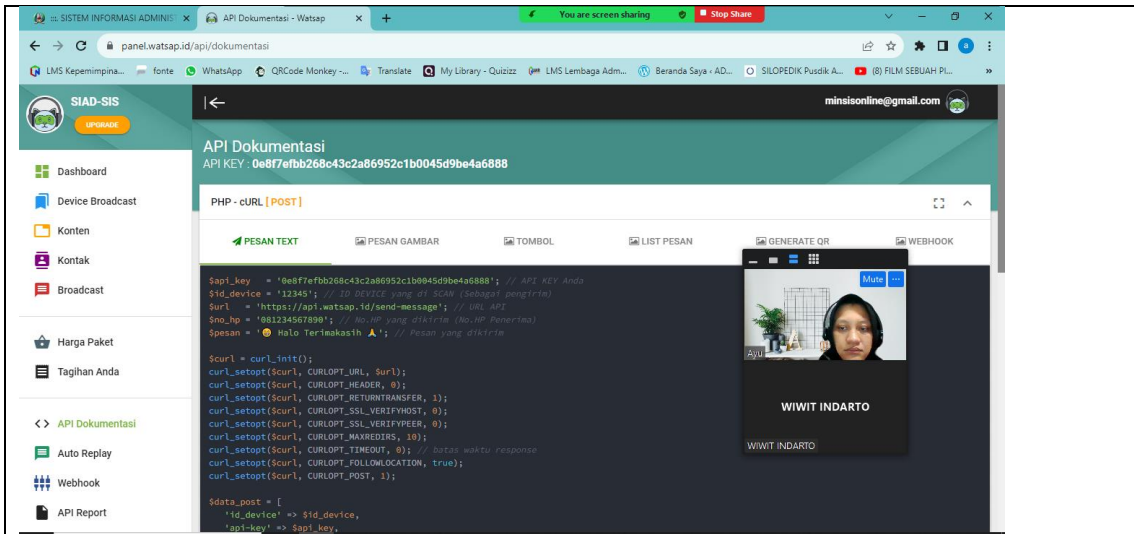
:: SISTEM INFORMASI ADMINIS × API Dokumentasi - Watsap × +
You are screen sharing Stop Share
panel.watsap.id/api/dokumentasi
LMS Kepemimpina... fonte WhatsApp QRCode Monkey -... Translate My Library - Quizizz LMS Lembaga Adm... Beranda Saya › AD... SILOPEDIK Pusdik A... (8) FILM SEBUAH PI... »

SIAD-SIS
UPGRADE
minsisonline@gmail.com

Dashboard
Device Broadcast
Konten
Kontak
Broadcast
Harga Paket
Tagihan Anda
API Dokumentasi
Auto Replay
Webhook
API Report

API Dokumentasi
API KEY : 0e8f7efbb268c43c2a86952c1b0045d9be4a6888

PHP - cURL [ POST ]

PESAN TEXT PESAN GAMBAR TOMBOL LIST PESAN GENERATE QR WEBHOOK

$api_key = '0e8f7efbb268c43c2a86952c1b0045d9be4a6888'; // API KEY Anda
$id_device = '12345'; // ID DEVICE yang di SCAN (Sebagai pengirim)
$url = 'https://api.watsap.id/send-message'; // URL API
$no_hp = '081234567890'; // No.HP yang dikirim (No.HP Penerima)
$pesan = '😀 Halo Terimakasih 🙏'; // Pesan yang dikirim

$curl = curl_init();
curl_setopt($curl, CURLOPT_URL, $url);
curl_setopt($curl, CURLOPT_HEADER, 0);
curl_setopt($curl, CURLOPT_RETURNTRANSFER, 1);
curl_setopt($curl, CURLOPT_SSL_VERIFYHOST, 0);
curl_setopt($curl, CURLOPT_SSL_VERIFYPEER, 0);
curl_setopt($curl, CURLOPT_MAXREDIRS, 10);
curl_setopt($curl, CURLOPT_TIMEOUT, 0); // batas waktu response
curl_setopt($curl, CURLOPT_FOLLOWLOCATION, true);
curl_setopt($curl, CURLOPT_POST, 1);

$data_post = [
'id_device' => $id_device,
'api-key' => $api_key,

Mute
Ayu
WIWIT INDARTO
WIWIT INDARTO